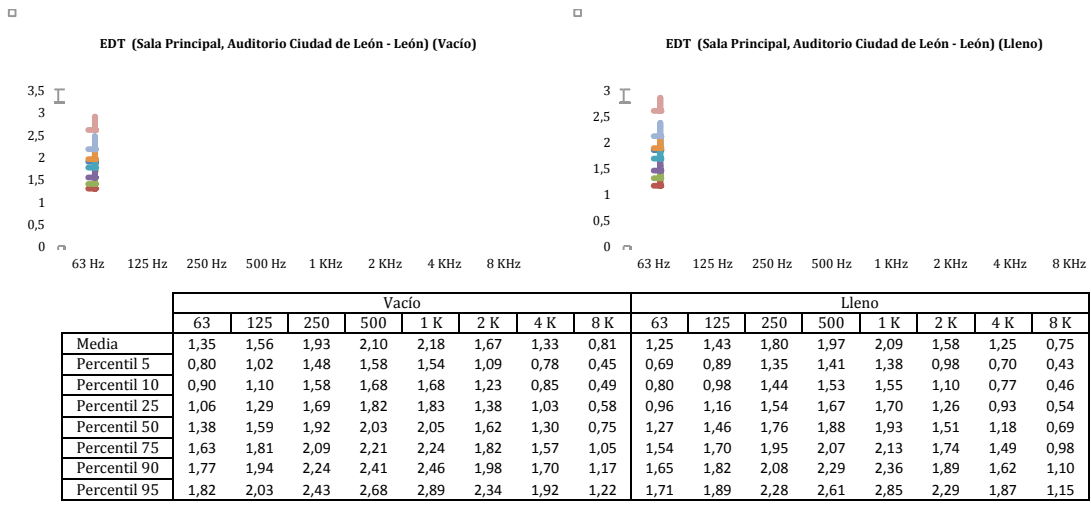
EDT (Sala Principal, Auditorio Ciudad de León - León) (Vacío)

3,5
3
2,5
2
1,5
1
0,5
0

63 Hz 125 Hz 250 Hz 500 Hz 1 KHz 2 KHz 4 KHz 8 KHz

EDT (Sala Principal, Auditorio Ciudad de León - León) (Lleno)

3
2,5
2
1,5
1
0,5
0

63 Hz 125 Hz 250 Hz 500 Hz 1 KHz 2 KHz 4 KHz 8 KHz

| | Vacío | | | | | | | | Lleno | | | | | | | |
|---|---|---|---|---|---|---|---|---|---|---|---|---|---|---|---|---|
| | 63 | 125 | 250 | 500 | 1 K | 2 K | 4 K | 8 K | 63 | 125 | 250 | 500 | 1 K | 2 K | 4 K | 8 K |
| Media | 1,35 | 1,56 | 1,93 | 2,10 | 2,18 | 1,67 | 1,33 | 0,81 | 1,25 | 1,43 | 1,80 | 1,97 | 2,09 | 1,58 | 1,25 | 0,75 |
| Percentil 5 | 0,80 | 1,02 | 1,48 | 1,58 | 1,54 | 1,09 | 0,78 | 0,45 | 0,69 | 0,89 | 1,35 | 1,41 | 1,38 | 0,98 | 0,70 | 0,43 |
| Percentil 10 | 0,90 | 1,10 | 1,58 | 1,68 | 1,68 | 1,23 | 0,85 | 0,49 | 0,80 | 0,98 | 1,44 | 1,53 | 1,55 | 1,10 | 0,77 | 0,46 |
| Percentil 25 | 1,06 | 1,29 | 1,69 | 1,82 | 1,83 | 1,38 | 1,03 | 0,58 | 0,96 | 1,16 | 1,54 | 1,67 | 1,70 | 1,26 | 0,93 | 0,54 |
| Percentil 50 | 1,38 | 1,59 | 1,92 | 2,03 | 2,05 | 1,62 | 1,30 | 0,75 | 1,27 | 1,46 | 1,76 | 1,88 | 1,93 | 1,51 | 1,18 | 0,69 |
| Percentil 75 | 1,63 | 1,81 | 2,09 | 2,21 | 2,24 | 1,82 | 1,57 | 1,05 | 1,54 | 1,70 | 1,95 | 2,07 | 2,13 | 1,74 | 1,49 | 0,98 |
| Percentil 90 | 1,77 | 1,94 | 2,24 | 2,41 | 2,46 | 1,98 | 1,70 | 1,17 | 1,65 | 1,82 | 2,08 | 2,29 | 2,36 | 1,89 | 1,62 | 1,10 |
| Percentil 95 | 1,82 | 2,03 | 2,43 | 2,68 | 2,89 | 2,34 | 1,92 | 1,22 | 1,71 | 1,89 | 2,28 | 2,61 | 2,85 | 2,29 | 1,87 | 1,15 |